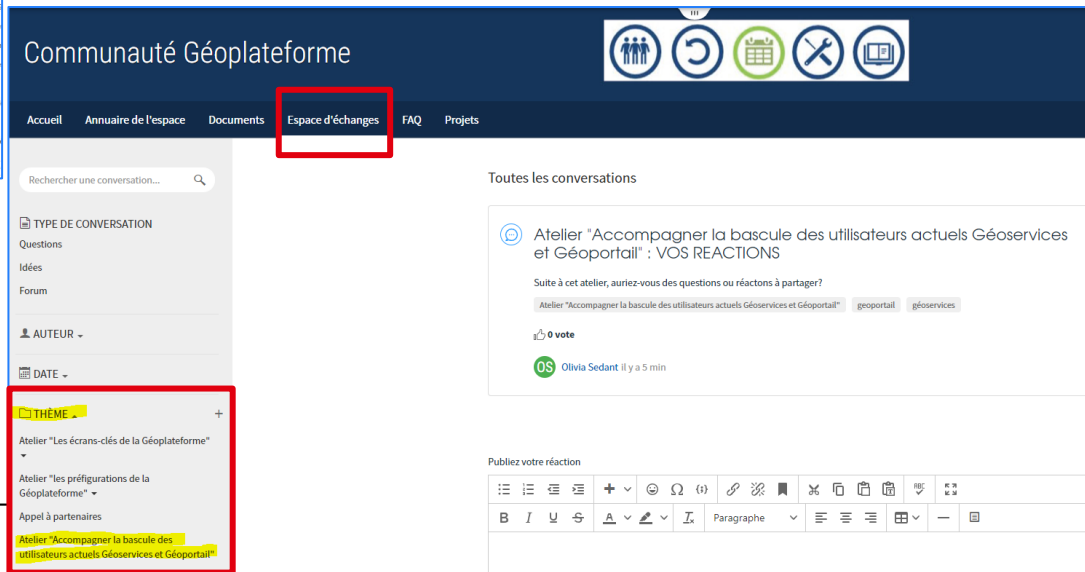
Communauté Géoplateforme

Accueil Annuaire de l'espace Documents Espace d'échanges FAQ Projets

Rechercher une conversation...

TYPE DE CONVERSATION
Questions
Idées
Forum

AUTEUR

DATE

THÈME +
Atelier "Les écrans-clés de la Géoplateforme"
Atelier "les préfigurations de la Géoplateforme"
Appel à partenaires
Atelier "Accompagner la bascule des utilisateurs actuels Géoservices et Géoportail"

Toutes les conversations

Atelier "Accompagner la bascule des utilisateurs actuels Géoservices et Géoportail" : VOS REACTIONS

Suite à cet atelier, auriez-vous des questions ou réactons à partager?

Atelier "Accompagner la bascule des utilisateurs actuels Géoservices et Géoportail" geoportail géoservices

0 vote

OS Olivia Sedant il y a 5 min

Publiez votre réaction

Paragraphe